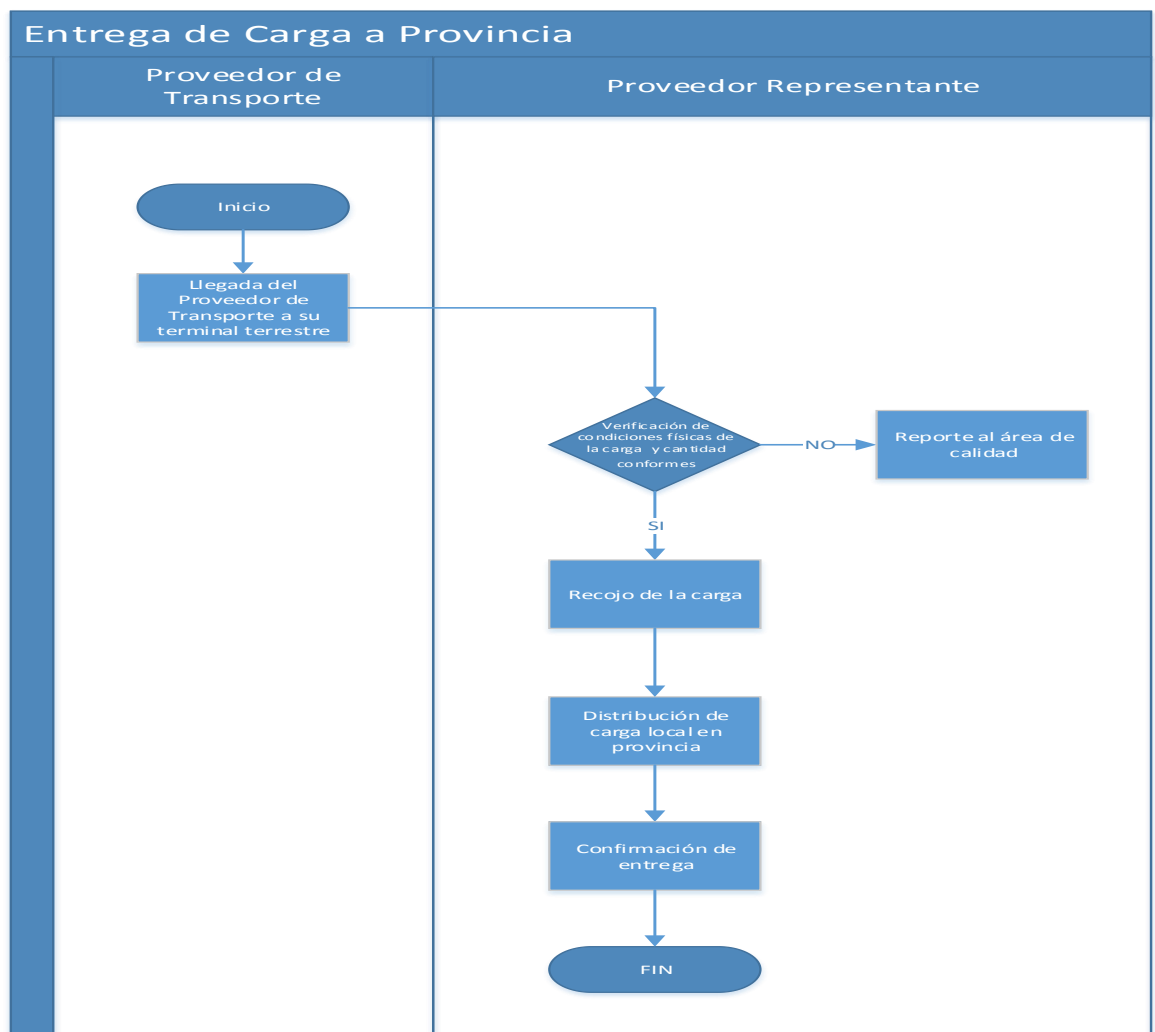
Entrega de Carga a Provincia

Proveedor de Transporte

Proveedor Representante

Inicio

Llegada del Proveedor de Transporte a su terminal terrestre

Verificación de condiciones físicas de la carga y cantidad conformes

NO

Reporte al área de calidad

SI

Recojo de la carga

Distribución de carga local en provincia

Confirmación de entrega

FIN